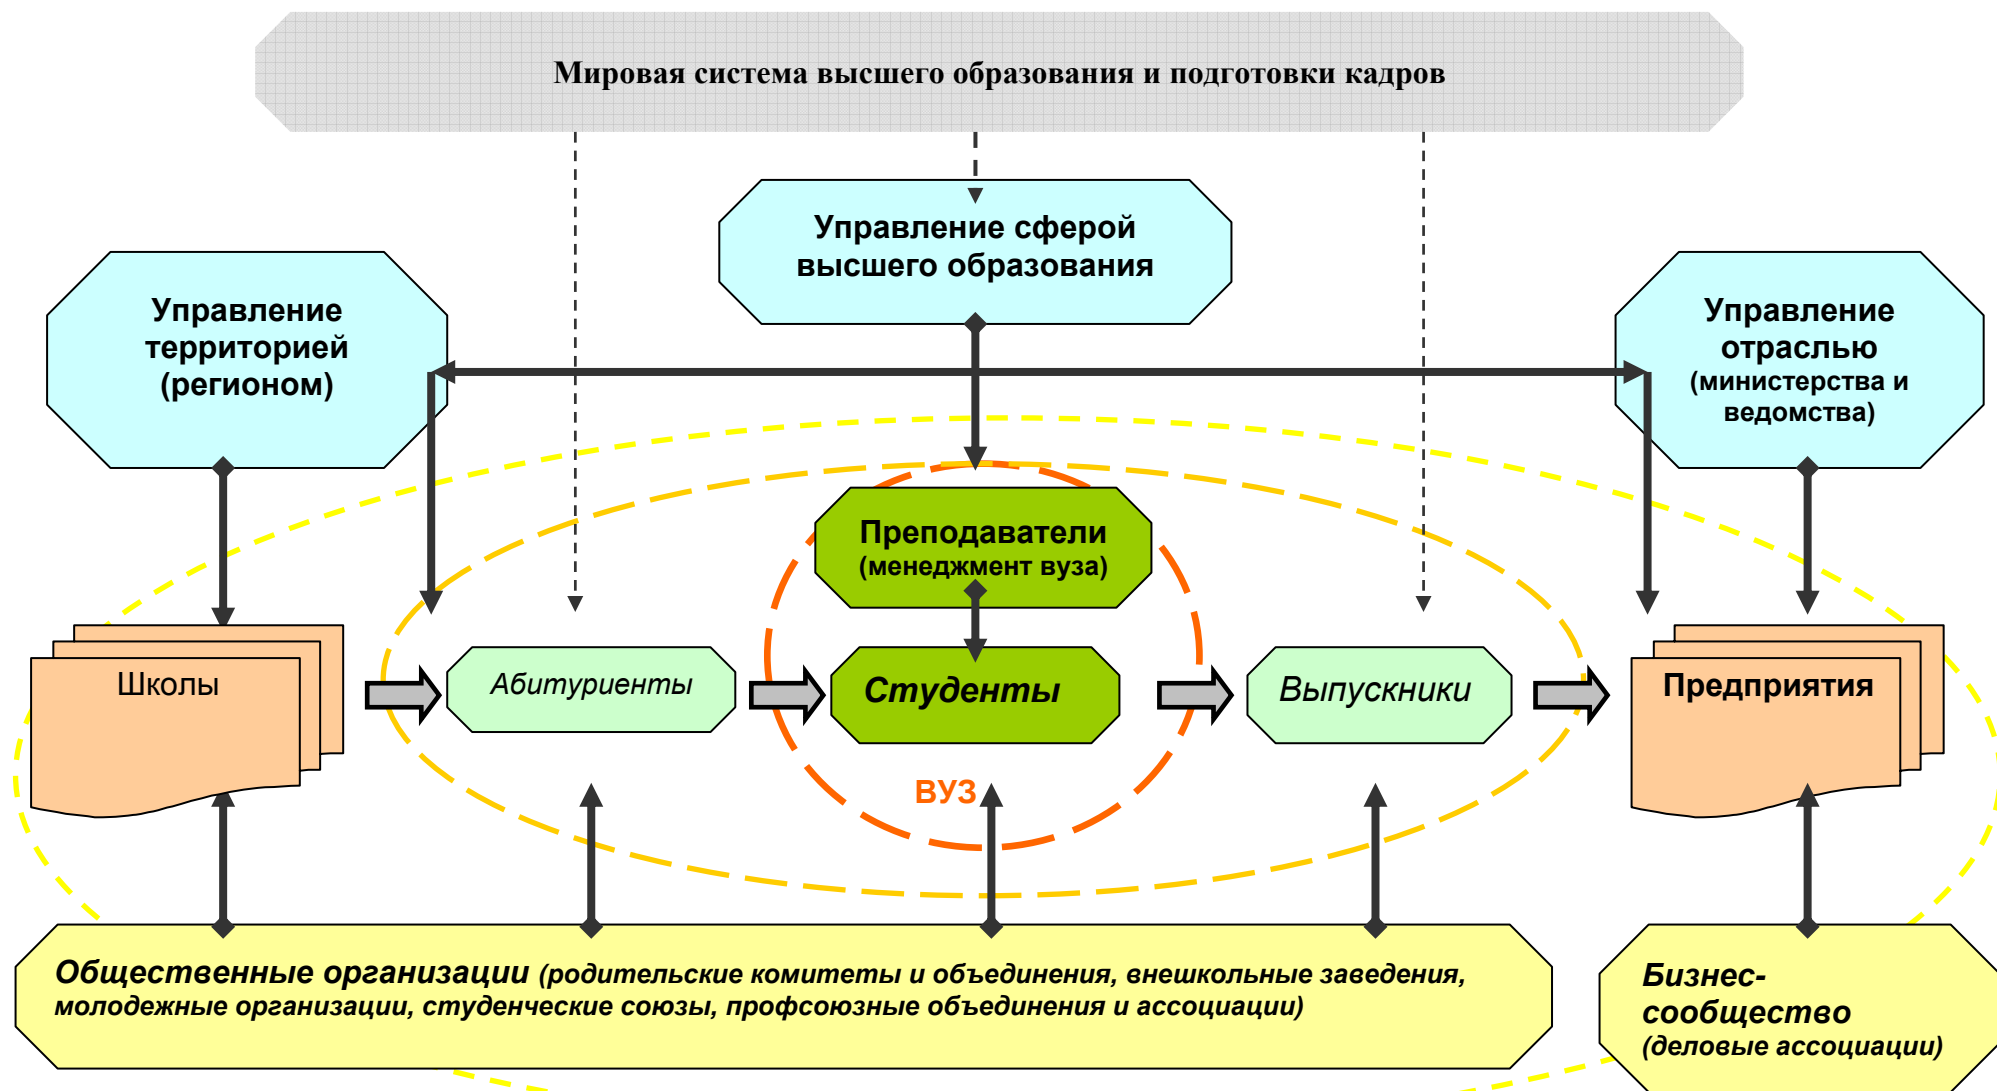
Мировая система высшего образования и подготовки кадров

Управление сферой высшего образования

Управление территорией (регионом)

Управление отраслью (министерства и ведомства)

Преподаватели (менеджмент вуза)

Школы

Абитуриенты

Студенты

Выпускники

Предприятия

ВУЗ

Общественные организации (родительские комитеты и объединения, внешкольные заведения, молодежные организации, студенческие союзы, профсоюзные объединения и ассоциации)

Бизнес-сообщество (деловые ассоциации)